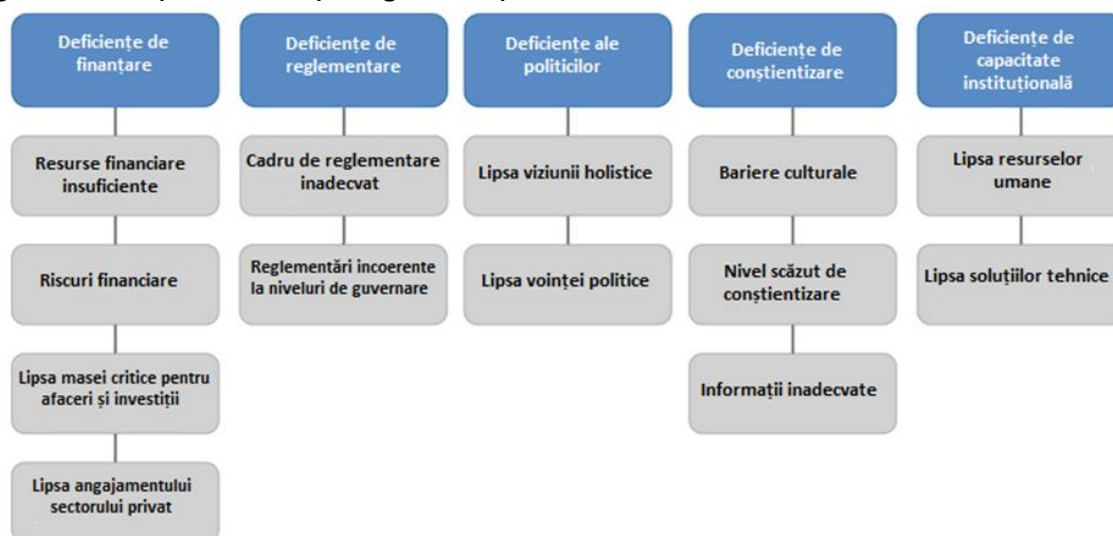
Deficiențe de finanțare

Resurse financiare insuficiente

Riscuri financiare

Lipsa masei critice pentru afaceri și investiții

Lipsa angajamentului sectorului privat

Deficiențe de reglementare

Cadru de reglementare inadecvat

Reglementări incoerente la niveluri de guvernare

Deficiențe ale politicilor

Lipsa viziunii holistice

Lipsa voinței politice

Deficiențe de conștientizare

Bariere culturale

Nivel scăzut de conștientizare

Informații inadecvate

Deficiențe de capacitate instituțională

Lipsa resurselor umane

Lipsa soluțiilor tehnice